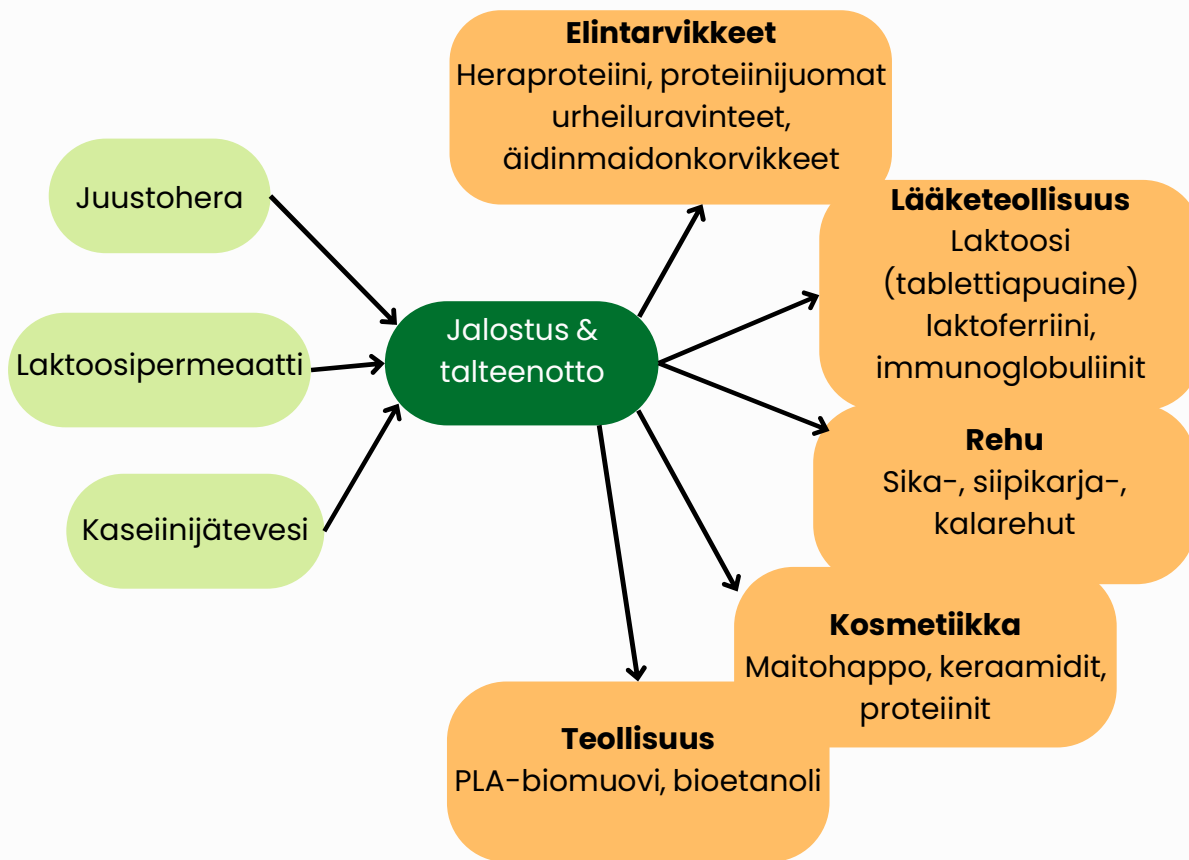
Juustohera

Laktoosipermeaatti

Kaseiinijätevesi

Jalostus & talteenotto

**Elintarvikkeet**
Heraproteiini, proteiinijuomat urheiluravinteet, äidinmaidonkorvikkeet

**Lääketeollisuus**
Laktoosi (tablettiapuaine) laktoferriini, immunoglobuliinit

**Rehu**
Sika-, siipikarja-, kalarehut

**Kosmetiikka**
Maitohappo, keraamidit, proteiinit

**Teollisuus**
PLA-biomuovi, bioetanoli